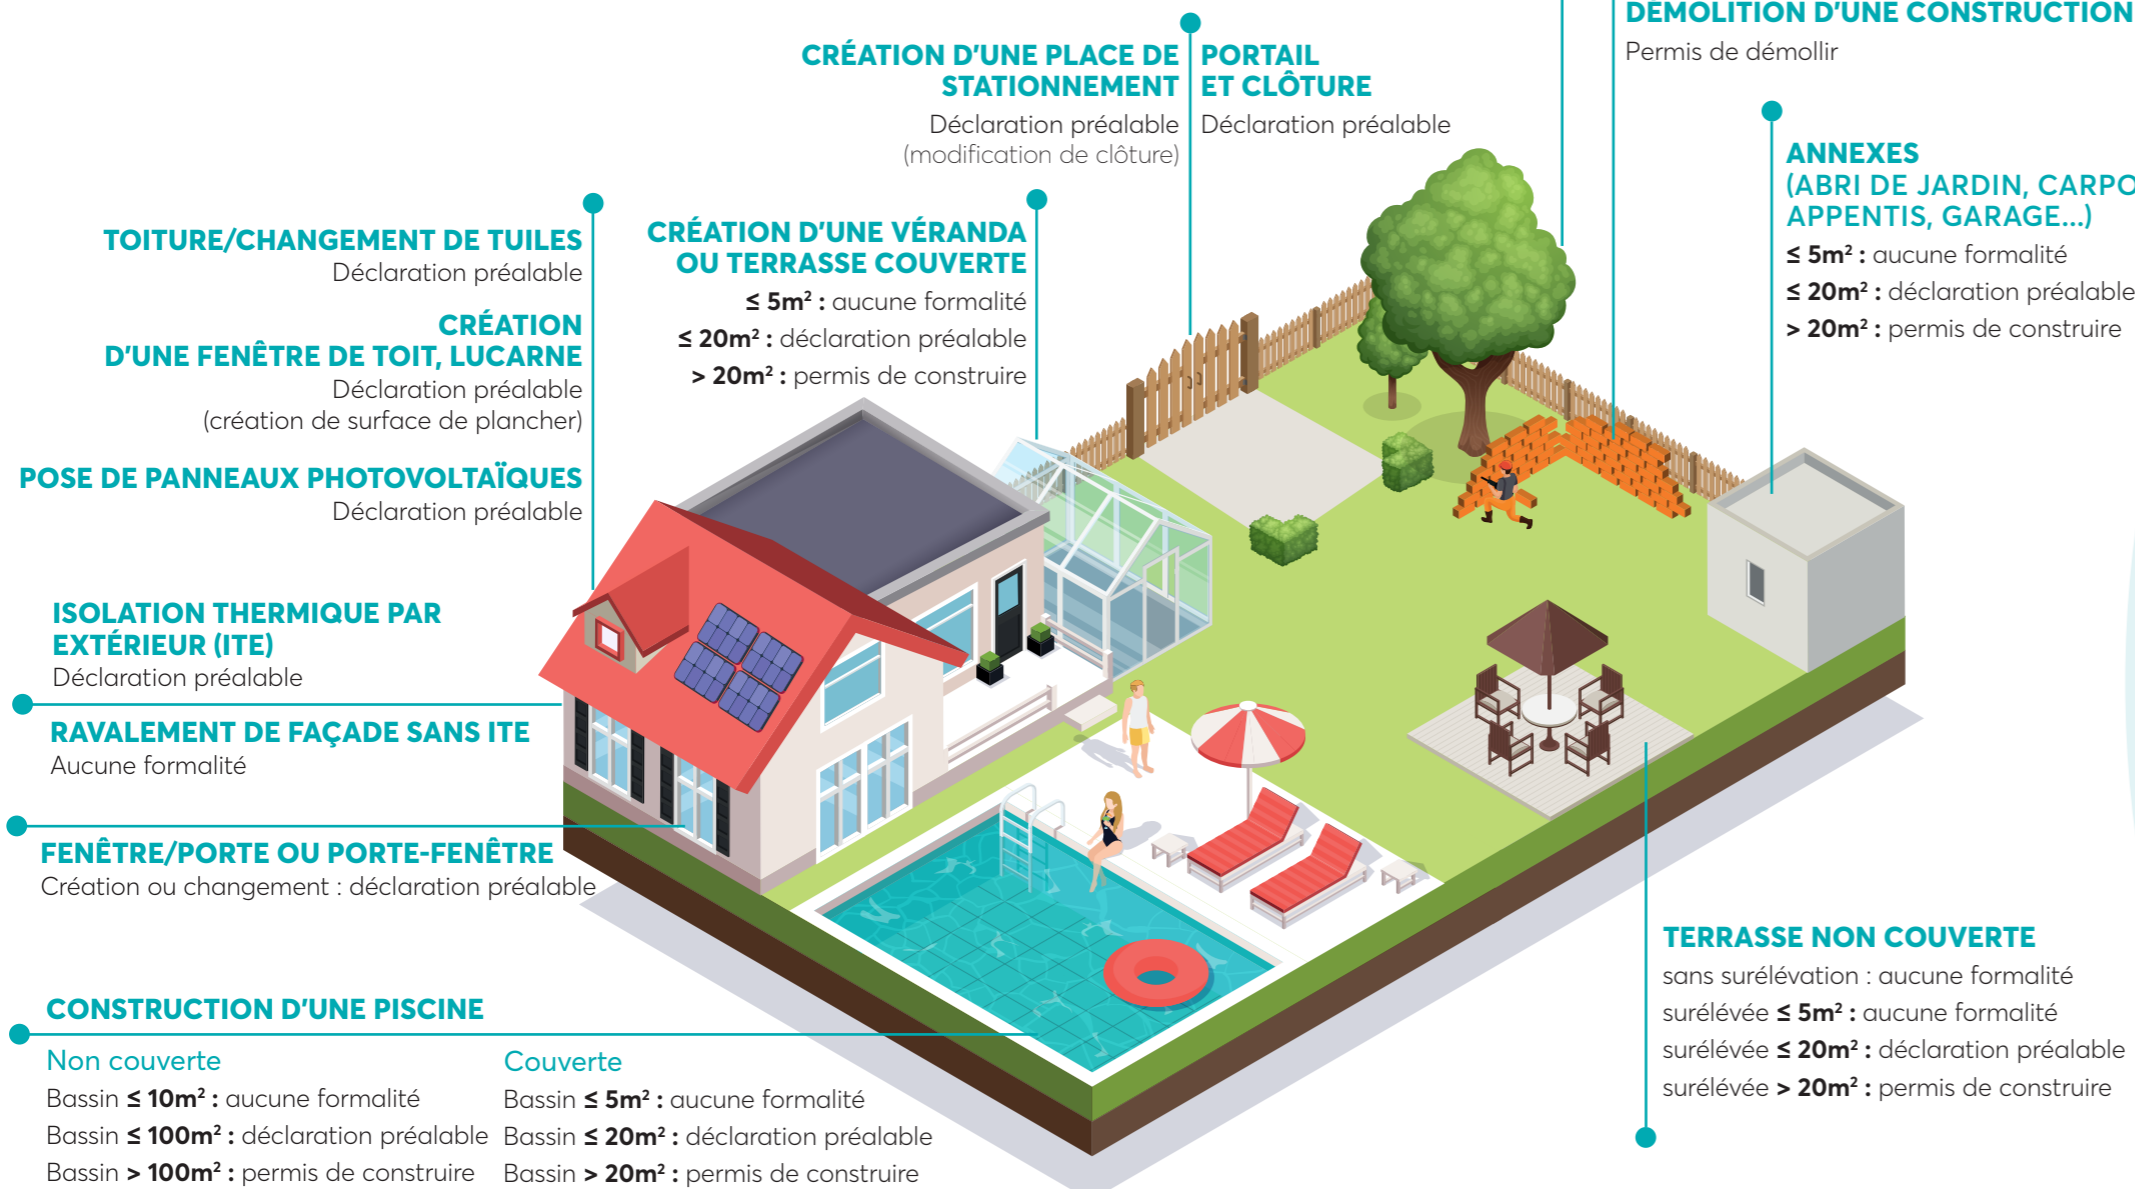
DÉMOLITION D'UNE CONSTRUCTION
Permis de démollir

CRÉATION D'UNE PLACE DE STATIONNEMENT
Déclaration préalable (modification de clôture)

PORTAIL ET CLÔTURE
Déclaration préalable

ANNEXES (ABRI DE JARDIN, CARPO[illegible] APPENTIS, GARAGE...)
≤ 5m² : aucune formalité
≤ 20m² : déclaration préalable
> 20m² : permis de construire

TOITURE/CHANGEMENT DE TUILES
Déclaration préalable

CRÉATION D'UNE FENÊTRE DE TOIT, LUCARNE
Déclaration préalable
(création de surface de plancher)

CRÉATION D'UNE VÉRANDA OU TERRASSE COUVERTE
≤ 5m² : aucune formalité
≤ 20m² : déclaration préalable
> 20m² : permis de construire

POSE DE PANNEAUX PHOTOVOLTAÏQUES
Déclaration préalable

ISOLATION THERMIQUE PAR EXTÉRIEUR (ITE)
Déclaration préalable

RAVALEMENT DE FAÇADE SANS ITE
Aucune formalité

FENÊTRE/PORTE OU PORTE-FENÊTRE
Création ou changement : déclaration préalable

TERRASSE NON COUVERTE
sans surélévation : aucune formalité
surélévée ≤ 5m² : aucune formalité
surélévée ≤ 20m² : déclaration préalable
surélévée > 20m² : permis de construire

CONSTRUCTION D'UNE PISCINE
Non couverte
Bassin ≤ 10m² : aucune formalité
Bassin ≤ 100m² : déclaration préalable
Bassin > 100m² : permis de construire

Couverte
Bassin ≤ 5m² : aucune formalité
Bassin ≤ 20m² : déclaration préalable
Bassin > 20m² : permis de construire